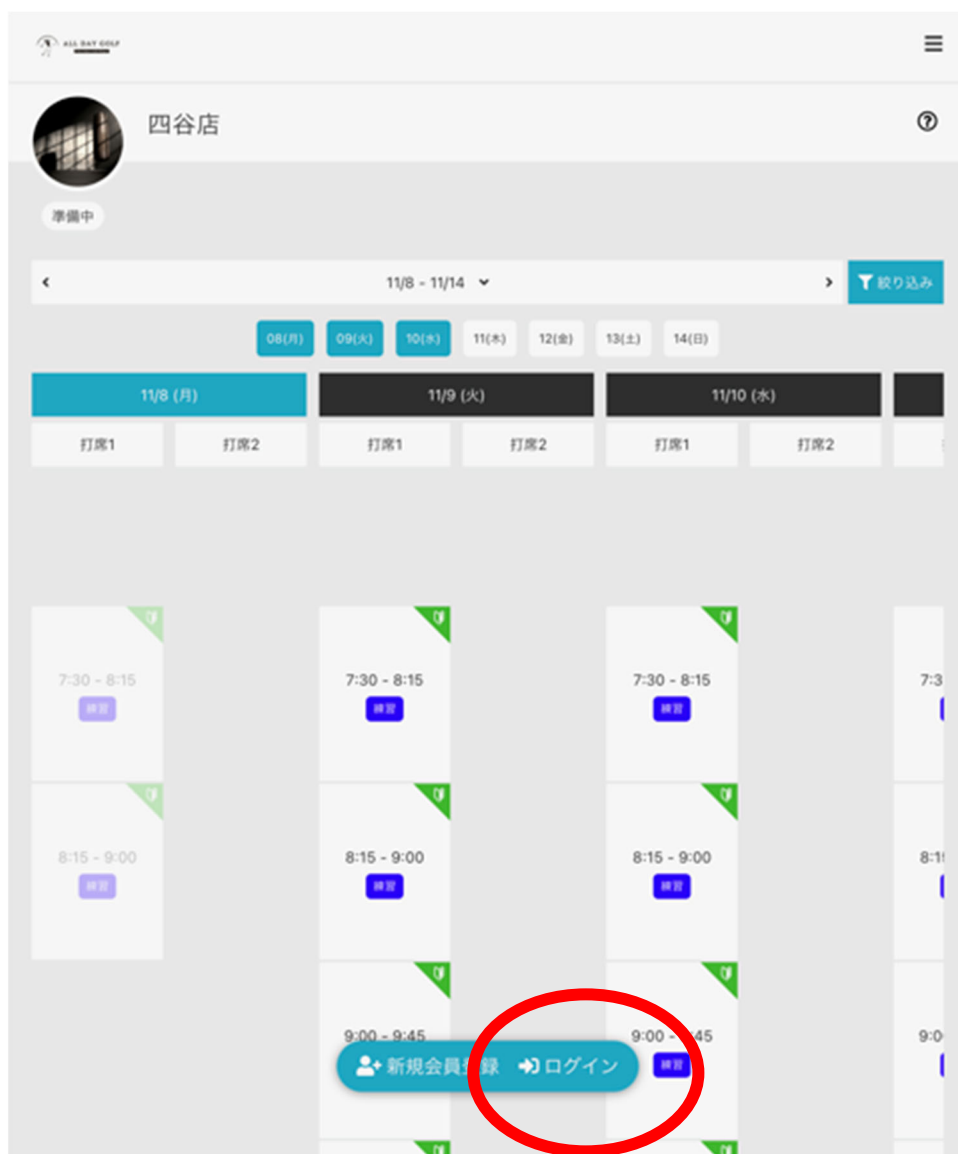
ALL DAY GOLF

四谷店

準備中

‹ 11/8 - 11/14 ⌄ › 絞り込み

08(月) 09(火) 10(水) 11(木) 12(金) 13(土) 14(日)

11/8 (月)
打席1 打席2

7:30 - 8:15
練習

8:15 - 9:00
練習

11/9 (火)
打席1 打席2

7:30 - 8:15
練習

8:15 - 9:00
練習

9:00 - 9:45

11/10 (水)
打席1 打席2

7:30 - 8:15
練習

8:15 - 9:00
練習

9:00 - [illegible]45
練習

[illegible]
7:3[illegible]
8:1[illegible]
9:0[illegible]

新規会員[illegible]録 ログイン